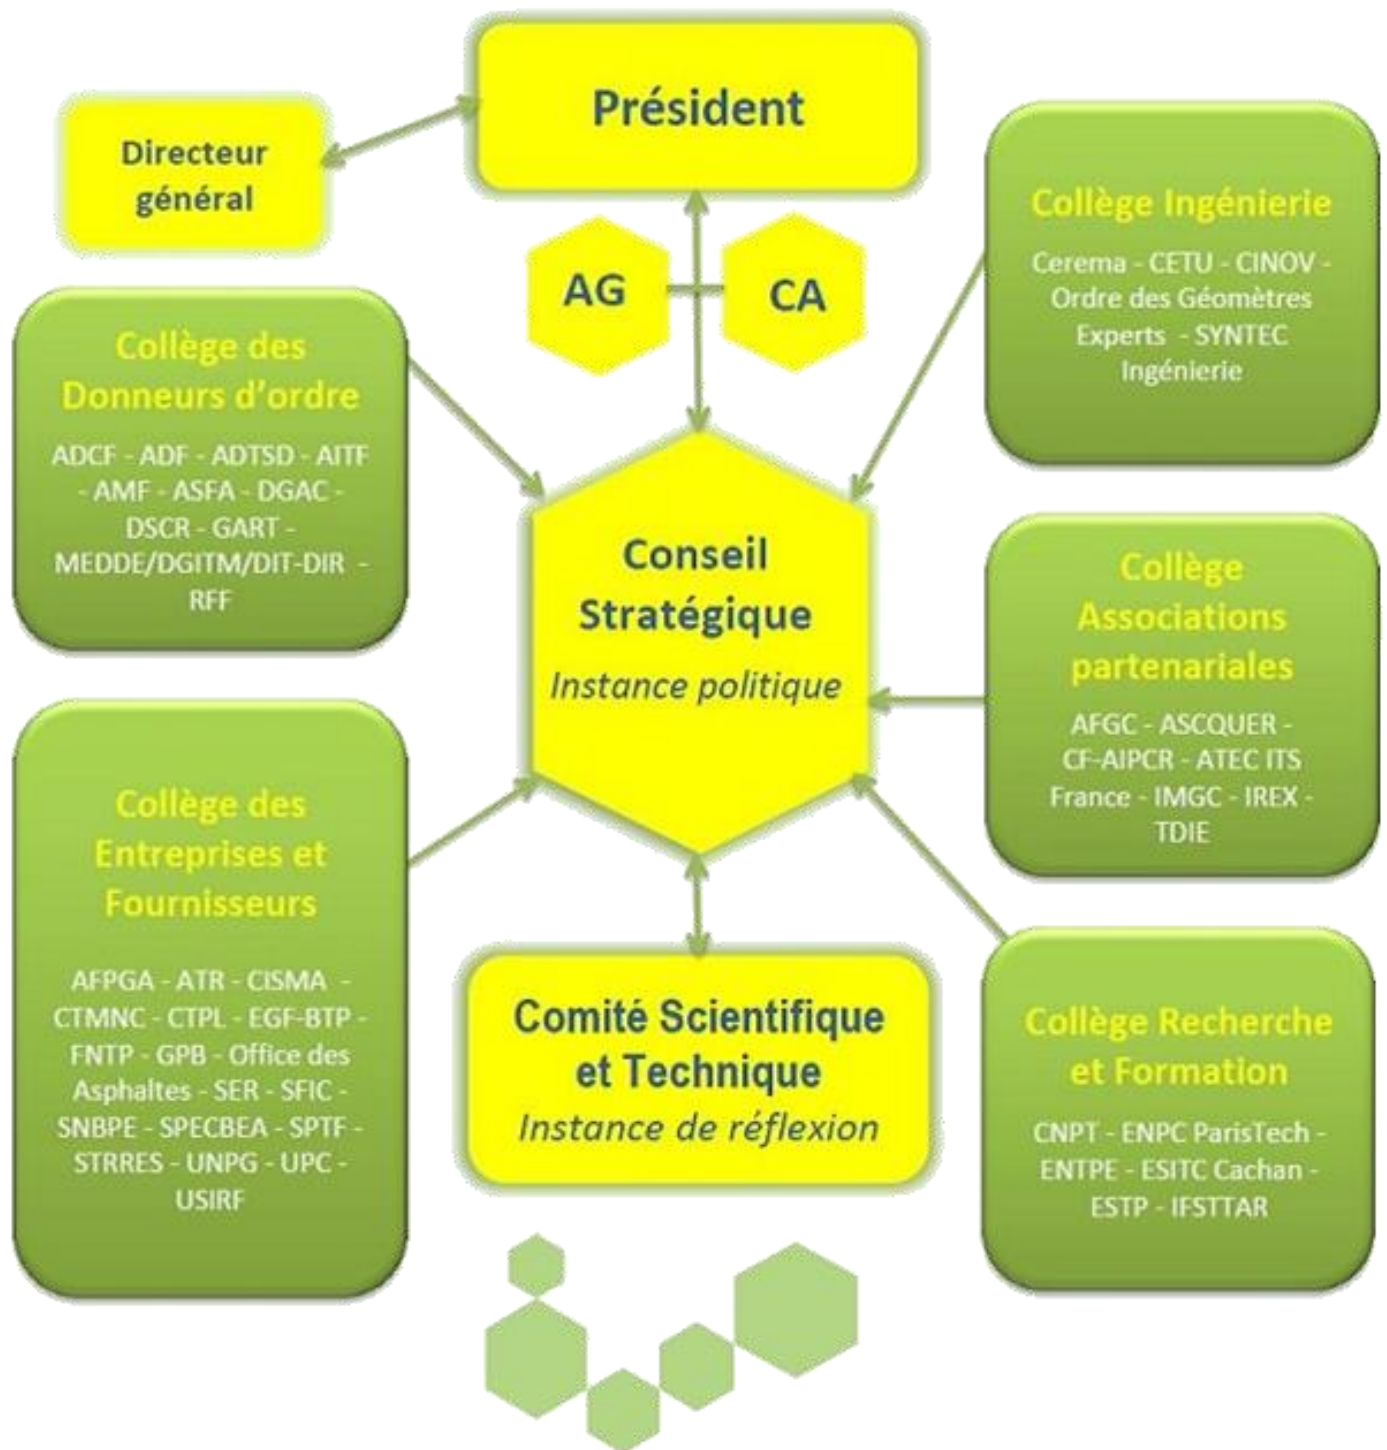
Président

Directeur général

AG

CA

Collège Ingénierie

Cerema - CETU - CINOV - Ordre des Géomètres Experts - SYNTEC Ingénierie

Collège des Donneurs d'ordre

ADCF - ADF - ADTSD - AITF - AMF - ASFA - DGAC - DSCR - GART - MEDDE/DGITM/DIT-DIR - RFF

Conseil Stratégique
Instance politique

Collège Associations partenariales

AFGC - ASCQUER - CF-AIPCR - ATEC ITS France - IMGC - IREX - TDIE

Collège des Entreprises et Fournisseurs

AFPGA - ATR - CISMA - CTMNC - CTPL - EGF-BTP - FNTP - GPB - Office des Asphaltes - SER - SFIC - SNBPE - SPECBEA - SPTF - STRRES - UNPG - UPC - USIRF

Comité Scientifique et Technique
Instance de réflexion

Collège Recherche et Formation

CNPT - ENPC ParisTech - ENTPE - ESITC Cachan - ESTP - IFSTTAR